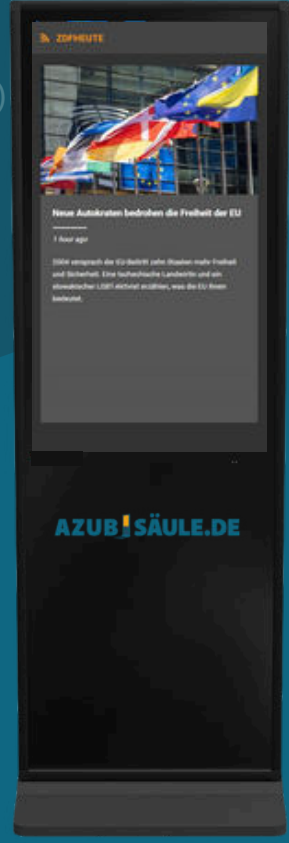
ZDFHEUTE

Neue Autokraten bedrohen die Freiheit der EU

1 hour ago

2004 versprach die EU-Beitritt zehn Staaten mehr Freiheit und Sicherheit. Eine tschechische Landwirtin und ein slowakischer LGBT-Aktivist erzählen, was die EU ihnen bedeutet.

AZUBI SÄULE.DE